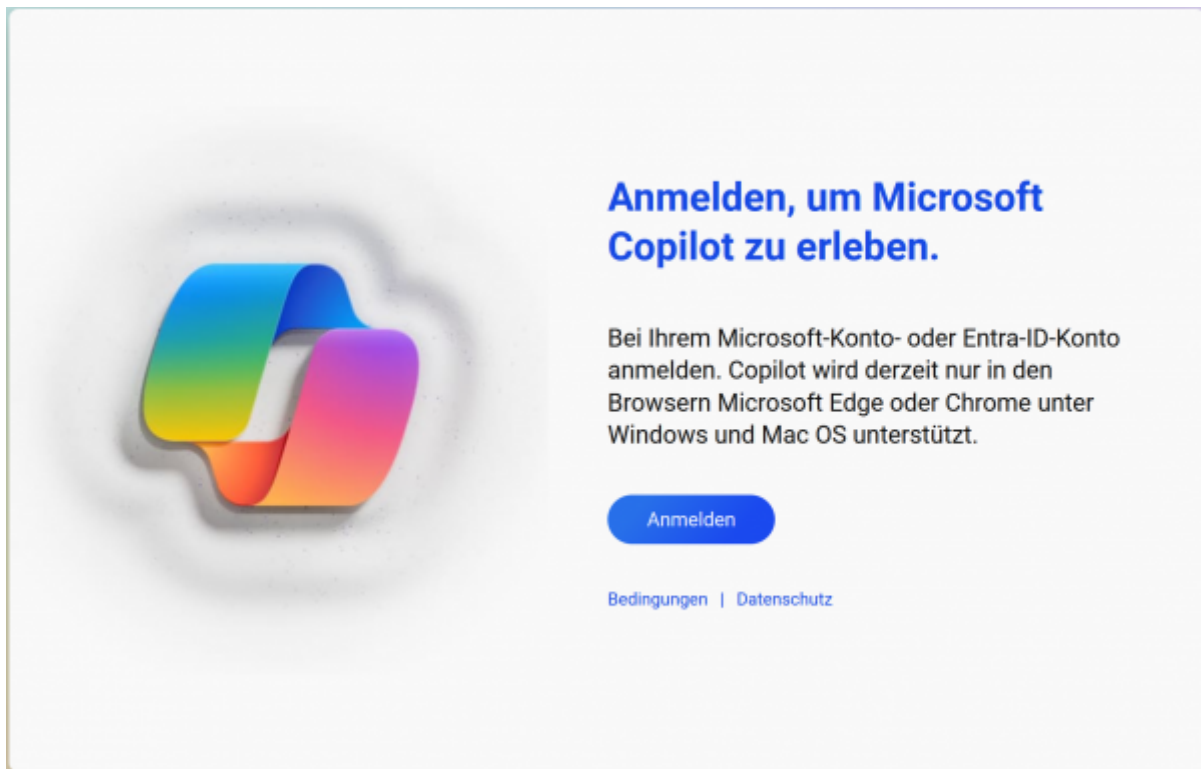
Anmelden, um Microsoft Copilot zu erleben.

Bei Ihrem Microsoft-Konto- oder Entra-ID-Konto anmelden. Copilot wird derzeit nur in den Browsern Microsoft Edge oder Chrome unter Windows und Mac OS unterstützt.

Anmelden

Bedingungen | Datenschutz